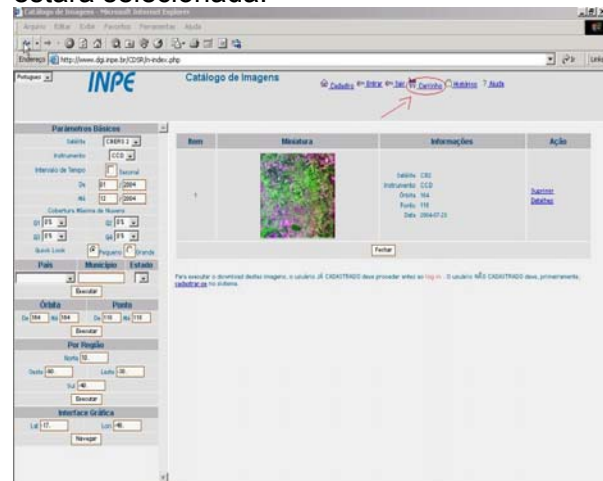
cotura selecionada.

Catálogo de Imagens - Microsoft Internet Explorer

Arquivo Editar Exibir Favoritos Ferramentas Ajuda

Endereço http://www.dgi.inpe.br/CDSR/n-index.php

Português

INPE

Catálogo de Imagens

Cadastro Entrar Sair Carrinho Históricos ? Ajuda

Parâmetros Básicos

Satélite CBERS 2

Instrumento CCD

Intervalo de Tempo Sazonal

De 01 2004

Até 12 2004

Cobertura Máxima de Nuvens

Q1 0% Q2 0%

Q3 0% Q4 0%

Quick Look Pequeno Grande

País Município Estado

Executar

Órbita Ponto

De 564 Até 564 De 110 Até 110

Executar

Por Região

Norte 10.

Oeste -80. Leste -30.

Sul -40.

Executar

Interface Gráfica

Lat 17. Lon 48.

Navegar

| Item | Miniatura | Informações | Ação |
|---|---|---|---|
| 1 | | Satélite CB2<br>Instrumento CCD<br>Órbita 164<br>Ponto 110<br>Data 2004-07-23 | Suprimir<br>Detalhes |

Fechar

Para executar o download destas imagens, o usuário JÁ CADASTRADO deve proceder antes ao log in . O usuário NÃO CADASTRADO deve, primeiramente, cadastrar-se no sistema.